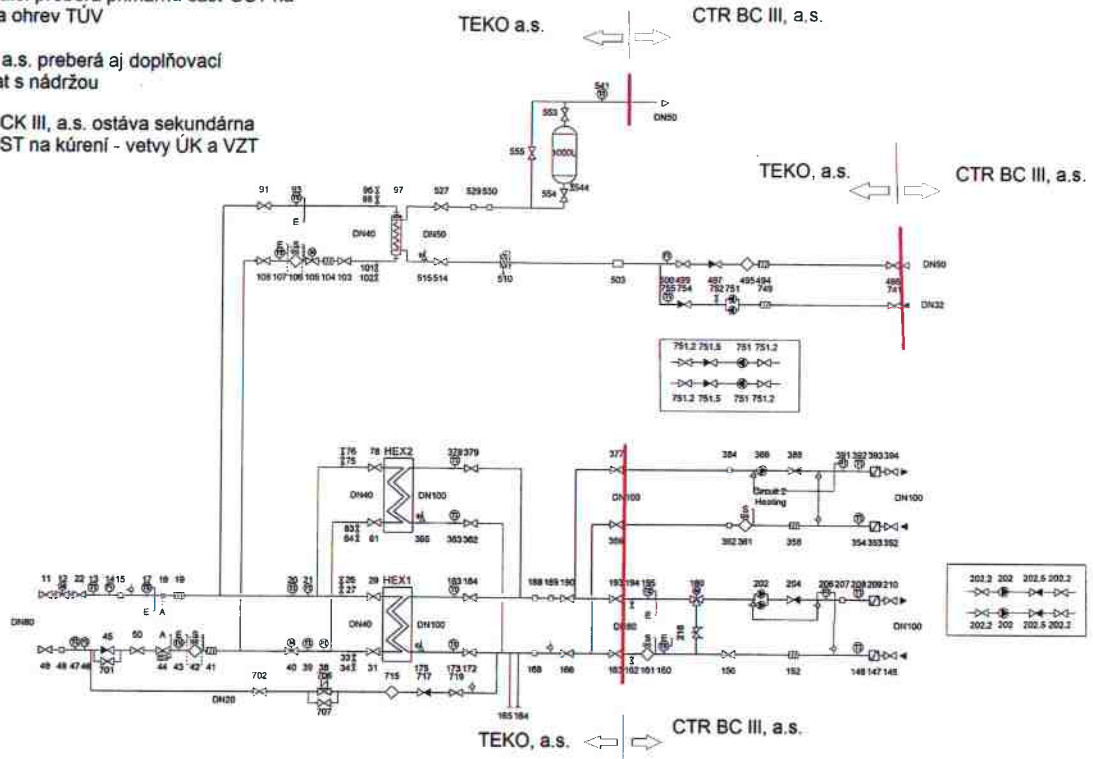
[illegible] preberá primárnu časť OST na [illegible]a ohrev TÚV

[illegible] a.s. preberá aj doplňovací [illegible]at s nádržou

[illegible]CK III, a.s. ostáva sekundárna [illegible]ST na kúrenie - vetvy ÚK a VZT

TEKO a.s.

CTR BC III, a.s.

TEKO, a.s.

CTR BC III, a.s.

541 553 DN50 555 1000L 554 2544

91 93 E 96 98 97 527 529 530 DN40 DN50

108 107 106 105 104 103 1012 1022 515 514 510 503 500 499 756 754 497 752 751 495 494 749 496 741 DN50 DN32

751.2 751.5 751 751.2
751.2 751.5 751 751.2

76 75 78 HEX2 378 379 DN40 DN100 83 84 81 385 383 382

377 384 386 388 391 392 393 394 Circuit 2 Heating DN100 DN100 389 382 381 358 354 353 352

11 12 22 13 14 15 17 18 19 E A 20 21 26 27 29 HEX1 183 184 188 189 190 193 194 195 180 202 204 206 207 208 209 210 DN100 DN80

202.2 202 202.5 202.2
202.2 202 202.5 202.2

DN80 49 48 47 46 45 701 50 A 44 43 42 41 40 39 38 33 34 31 DN40 DN100 175 717 173 172 719 168 166 163 162 161 160 218 156 152 148 147 145 702 706 707 715 DN20 185 184

TEKO, a.s.

CTR BC III, a.s.